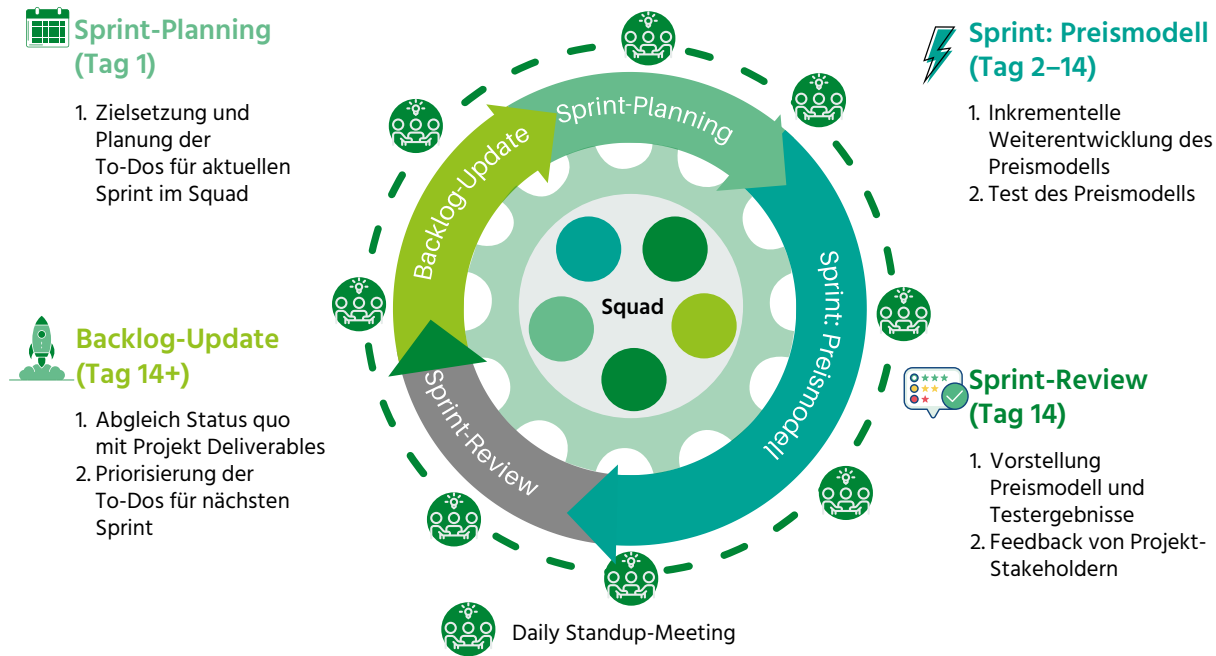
Sprint-Planning (Tag 1)

1. Zielsetzung und Planung der To-Dos für aktuellen Sprint im Squad

Backlog-Update (Tag 14+)

1. Abgleich Status quo mit Projekt Deliverables
2. Priorisierung der To-Dos für nächsten Sprint

Sprint-Planning

Backlog-Update

Sprint: Preismodell

Sprint-Review

Squad

Daily Standup-Meeting

Sprint: Preismodell (Tag 2–14)

1. Inkrementelle Weiterentwicklung des Preismodells
2. Test des Preismodells

Sprint-Review (Tag 14)

1. Vorstellung Preismodell und Testergebnisse
2. Feedback von Projekt-Stakeholdern